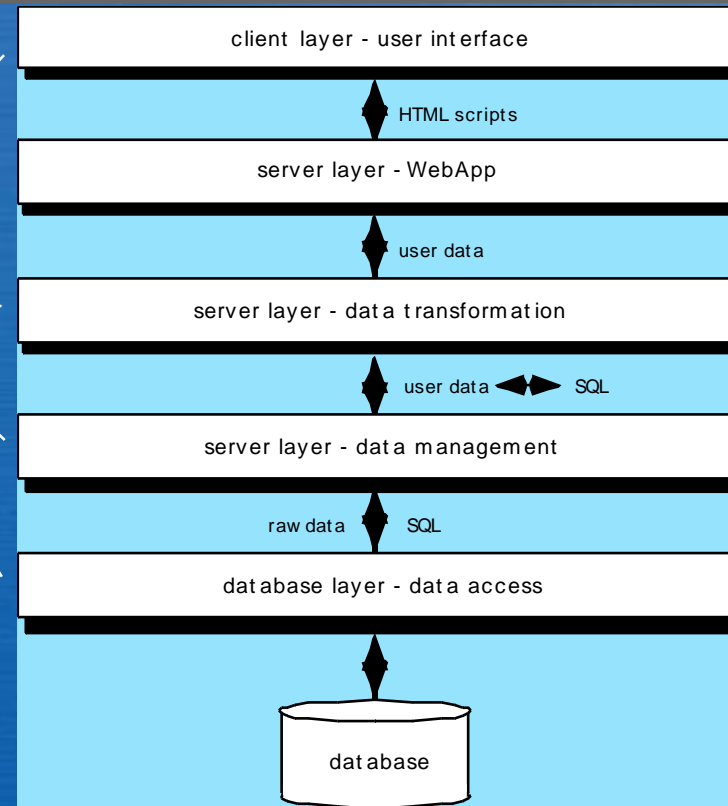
client layer - user interface

HTML scripts

server layer - WebApp

user data

server layer - data transformation

user data

SQL

server layer - data management

raw data

SQL

database layer - data access

database